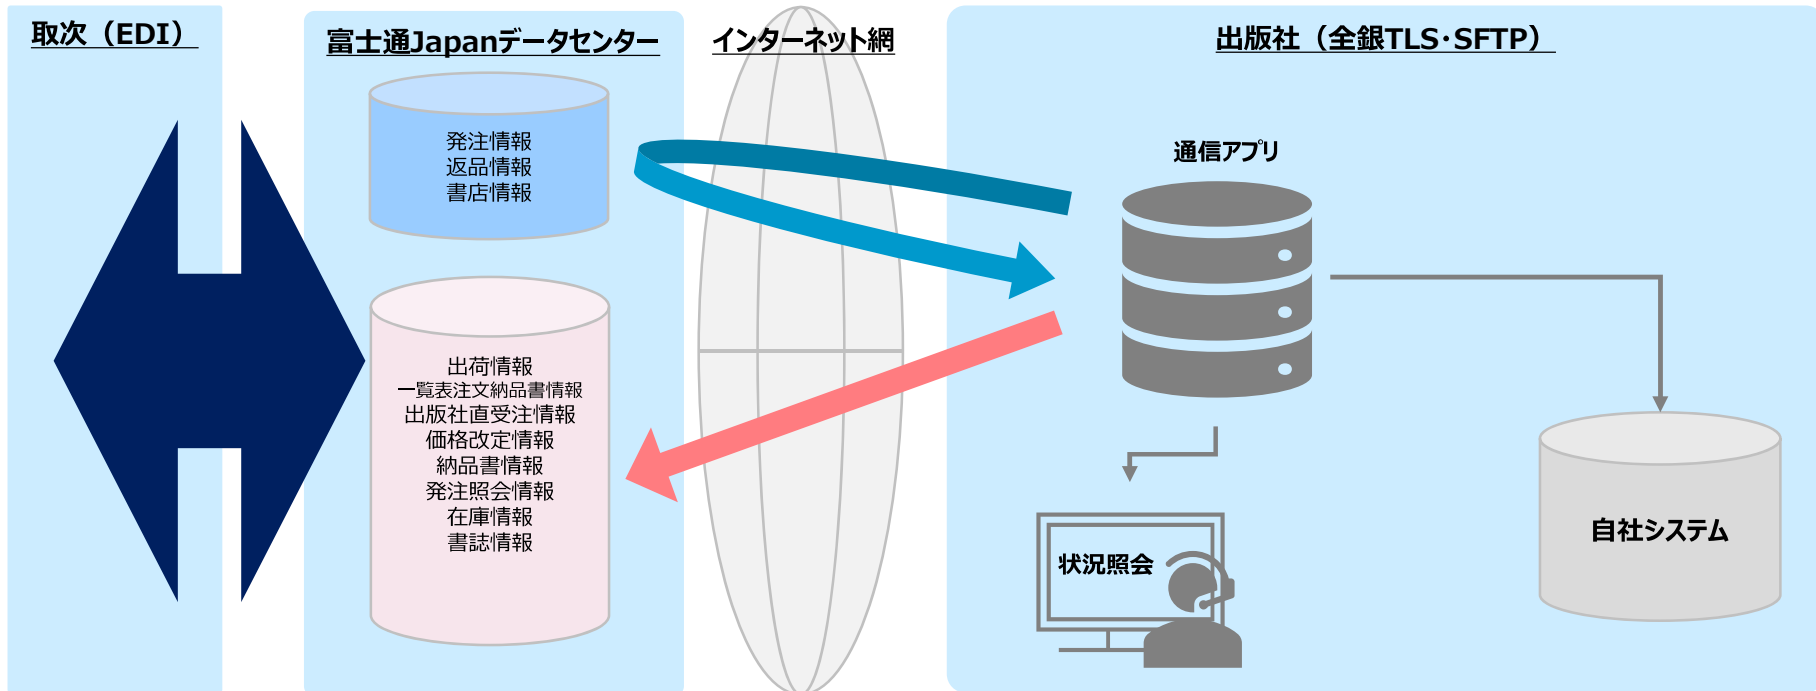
取次（EDI）

富士通Japanデータセンター

発注情報
返品情報
書店情報

出荷情報
一覧表注文納品書情報
出版社直受注情報
価格改定情報
納品書情報
発注照会情報
在庫情報
書誌情報

インターネット網

出版社（全銀TLS･SFTP）

通信アプリ

状況照会

自社システム